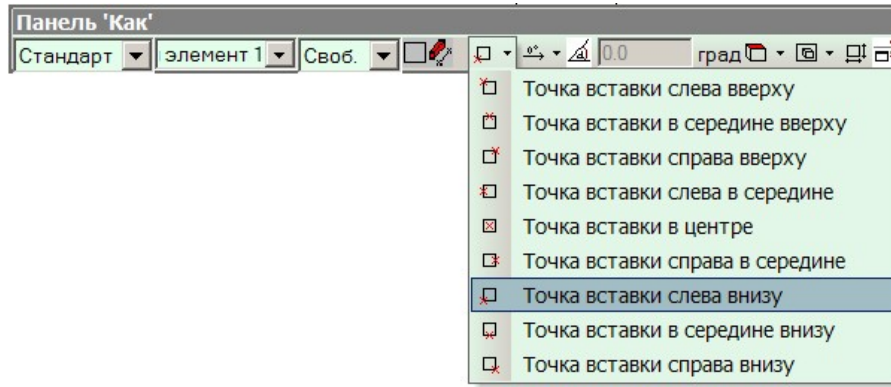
Панель 'Как'

Стандарт | элемент 1 | Своб. | 0.0 | град

Точка вставки слева вверху
Точка вставки в середине вверху
Точка вставки справа вверху
Точка вставки слева в середине
Точка вставки в центре
Точка вставки справа в середине
Точка вставки слева внизу
Точка вставки в середине внизу
Точка вставки справа внизу